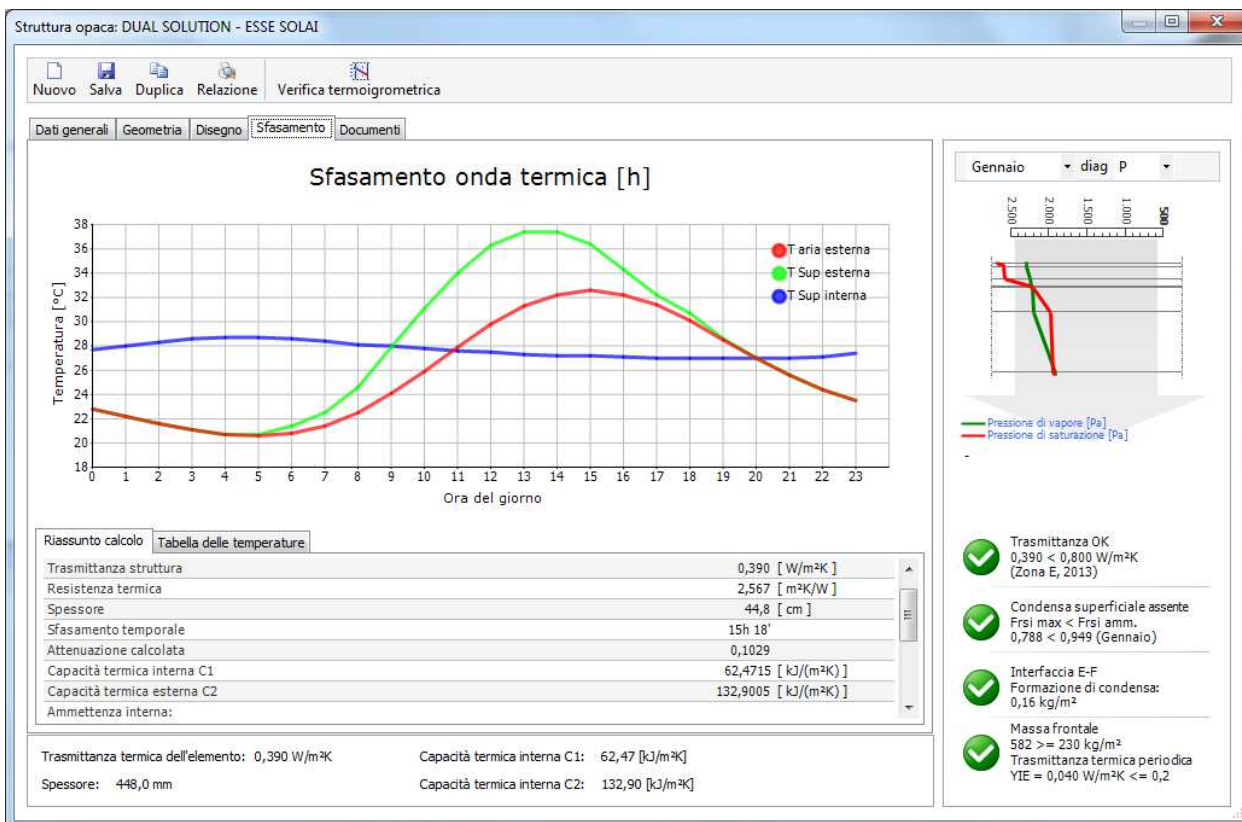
Struttura opaca: DUAL SOLUTION - ESSE SOLAI

Nuovo Salva Duplica Relazione Verifica termoigrometrica

Dati generali | Geometria | Disegno | Sfasamento | Documenti

Sfasamento onda termica [h]

T aria esterna
T Sup esterna
T Sup interna

Temperatura [°C]

38
36
34
32
30
28
26
24
22
20
18

0 1 2 3 4 5 6 7 8 9 10 11 12 13 14 15 16 17 18 19 20 21 22 23

Ora del giorno

Gennaio diag P

2.500 2.000 1.500 1.000 500

Pressione di vapore [Pa]
Pressione di saturazione [Pa]

-

Riassunto calcolo | Tabella delle temperature

| | |
|---|---|
| Trasmittanza struttura | 0,390 [ W/m²K ] |
| Resistenza termica | 2,567 [ m²K/W ] |
| Spessore | 44,8 [ cm ] |
| Sfasamento temporale | 15h 18' |
| Attenuazione calcolata | 0,1029 |
| Capacità termica interna C1 | 62,4715 [ kJ/(m²K) ] |
| Capacità termica esterna C2 | 132,9005 [ kJ/(m²K) ] |
| Ammettenza interna: | |

Trasmittanza termica dell'elemento: 0,390 W/m²K
Spessore: 448,0 mm
Capacità termica interna C1: 62,47 [kJ/m²K]
Capacità termica interna C2: 132,90 [kJ/m²K]

Trasmittanza OK
0,390 < 0,800 W/m²K
(Zona E, 2013)

Condensa superficiale assente
Frsi max < Frsi amm.
0,788 < 0,949 (Gennaio)

Interfaccia E-F
Formazione di condensa:
0,16 kg/m²

Massa frontale
582 >= 230 kg/m²
Trasmittanza termica periodica
YIE = 0,040 W/m²K <= 0,2